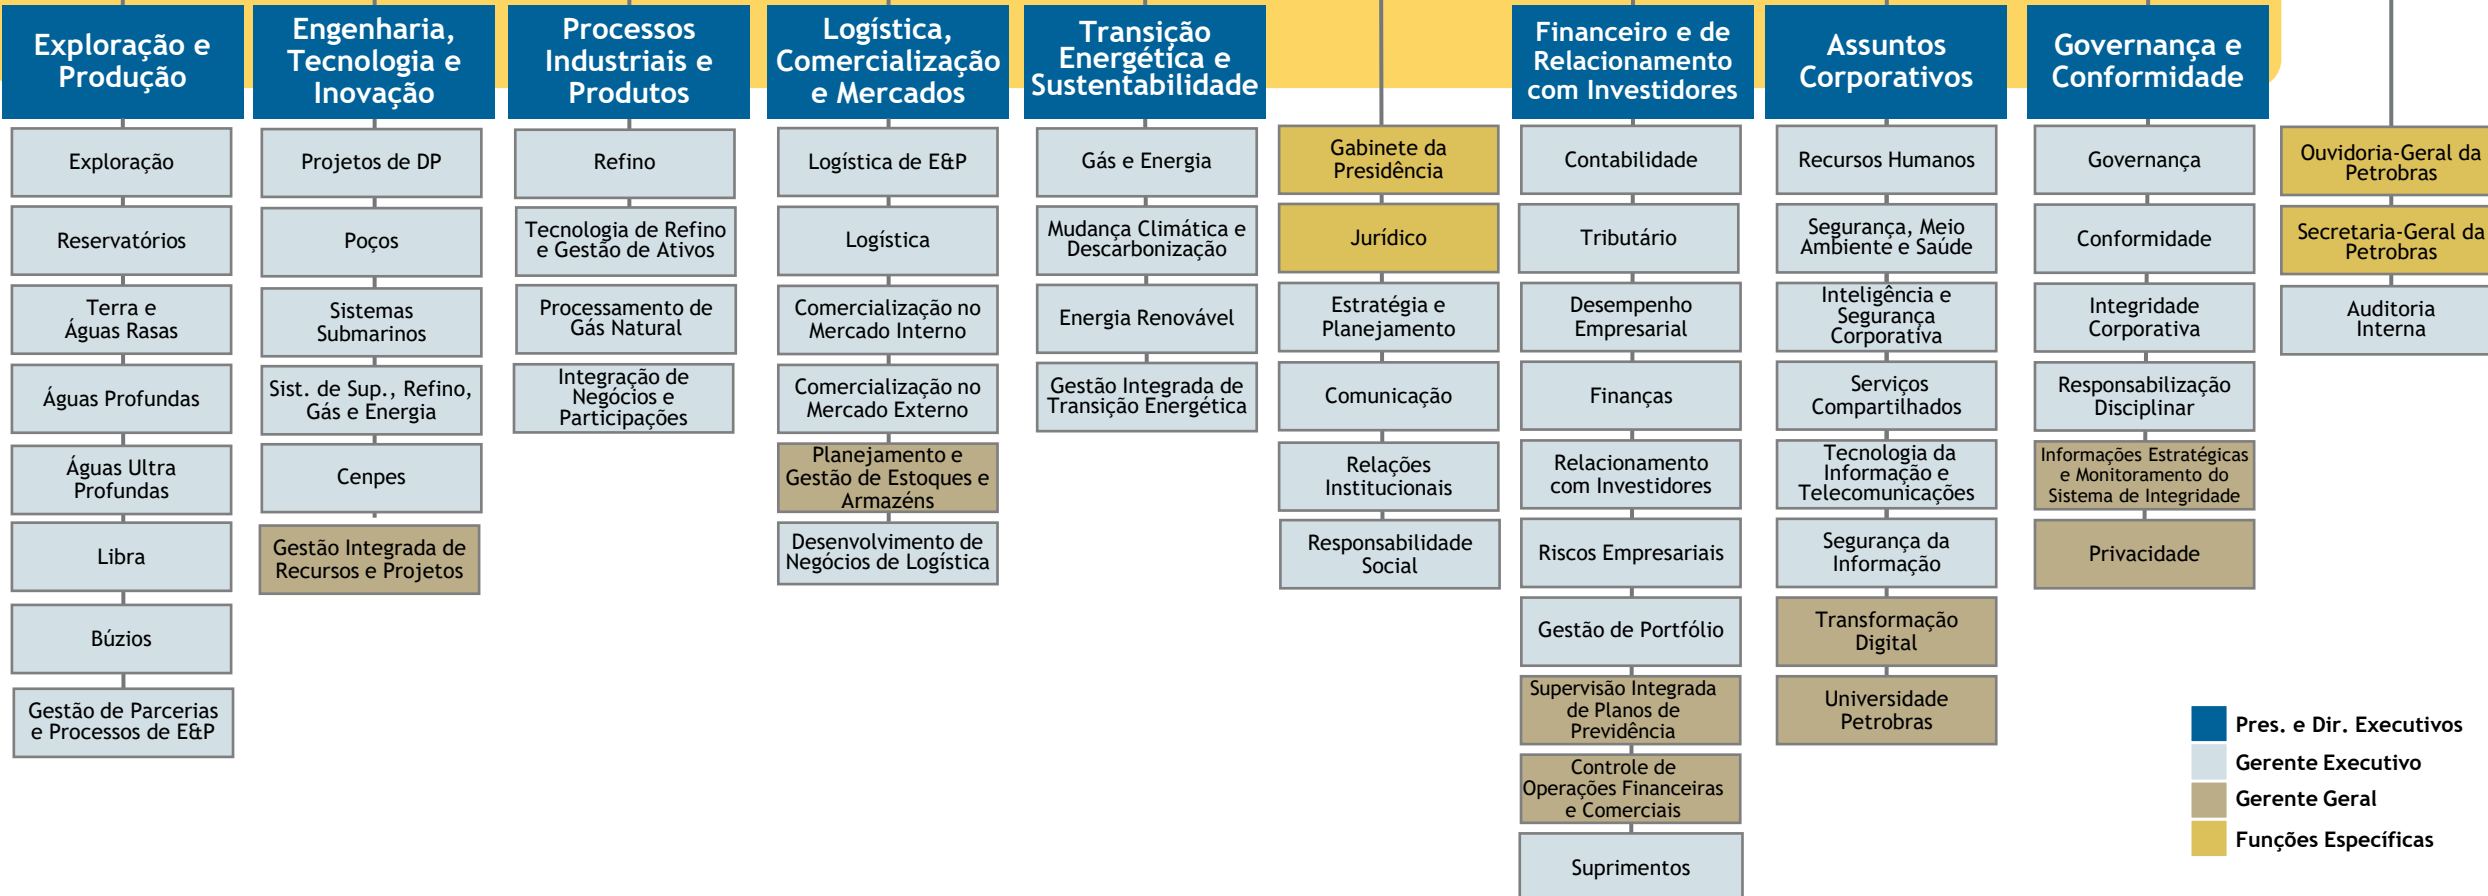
Exploração e Produção

Exploração

Reservatórios

Terra e Águas Rasas

Águas Profundas

Águas Ultra Profundas

Libra

Búzios

Gestão de Parcerias e Processos de E&P

Engenharia, Tecnologia e Inovação

Projetos de DP

Poços

Sistemas Submarinos

Sist. de Sup., Refino, Gás e Energia

Cenpes

Gestão Integrada de Recursos e Projetos

Processos Industriais e Produtos

Refino

Tecnologia de Refino e Gestão de Ativos

Processamento de Gás Natural

Integração de Negócios e Participações

Logística, Comercialização e Mercados

Logística de E&P

Logística

Comercialização no Mercado Interno

Comercialização no Mercado Externo

Planejamento e Gestão de Estoques e Armazéns

Desenvolvimento de Negócios de Logística

Transição Energética e Sustentabilidade

Gás e Energia

Mudança Climática e Descarbonização

Energia Renovável

Gestão Integrada de Transição Energética

Gabinete da Presidência

Jurídico

Estratégia e Planejamento

Comunicação

Relações Institucionais

Responsabilidade Social

Financeiro e de Relacionamento com Investidores

Contabilidade

Tributário

Desempenho Empresarial

Finanças

Relacionamento com Investidores

Riscos Empresariais

Gestão de Portfólio

Supervisão Integrada de Planos de Previdência

Controle de Operações Financeiras e Comerciais

Suprimentos

Assuntos Corporativos

Recursos Humanos

Segurança, Meio Ambiente e Saúde

Inteligência e Segurança Corporativa

Serviços Compartilhados

Tecnologia da Informação e Telecomunicações

Segurança da Informação

Transformação Digital

Universidade Petrobras

Governança e Conformidade

Governança

Conformidade

Integridade Corporativa

Responsabilização Disciplinar

Informações Estratégicas e Monitoramento do Sistema de Integridade

Privacidade

Ouvidoria-Geral da Petrobras

Secretaria-Geral da Petrobras

Auditoria Interna

Pres. e Dir. Executivos
Gerente Executivo
Gerente Geral
Funções Específicas